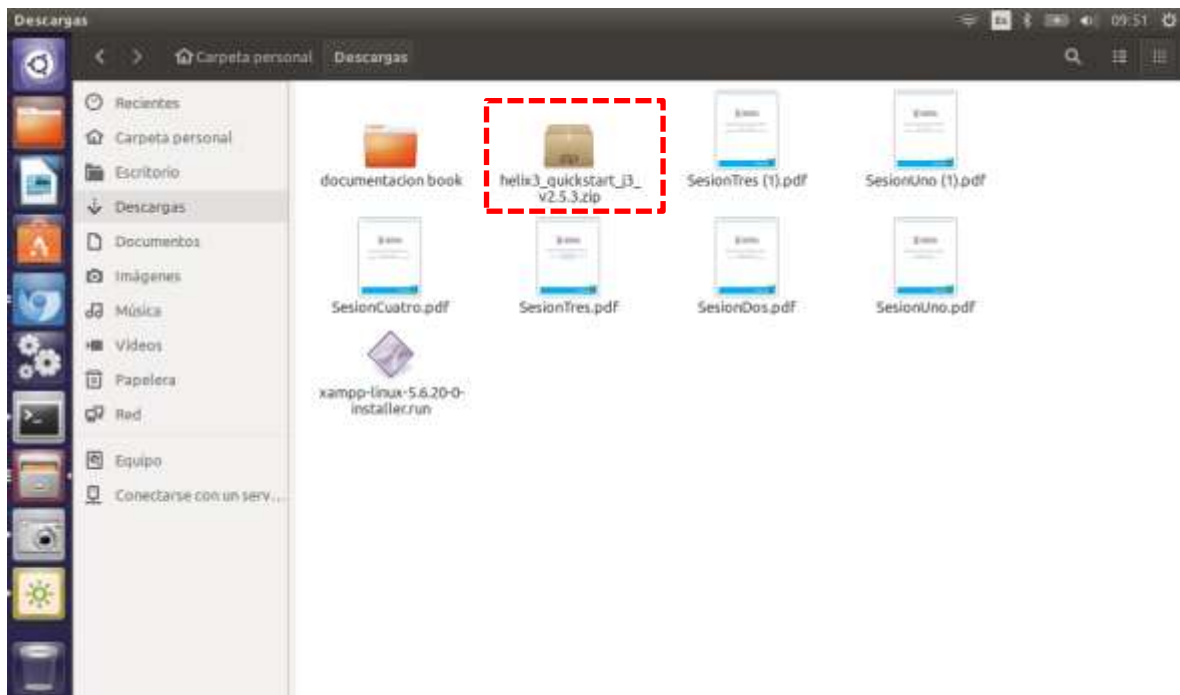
Descargas

Es 09:51

Carpeta personal Descargas

Recientes
Carpeta personal
Escritorio
Descargas
Documentos
Imágenes
Música
Vídeos
Papelera
Red
Equipo
Conectarse con un serv...

documentacion book
helix3_quickstart_j3_v2.5.3.zip
SesionTres (1).pdf
SesionUno (1).pdf
SesionCuatro.pdf
SesionTres.pdf
SesionDos.pdf
SesionUno.pdf
xampp-linux-5.6.20-0-installer.run